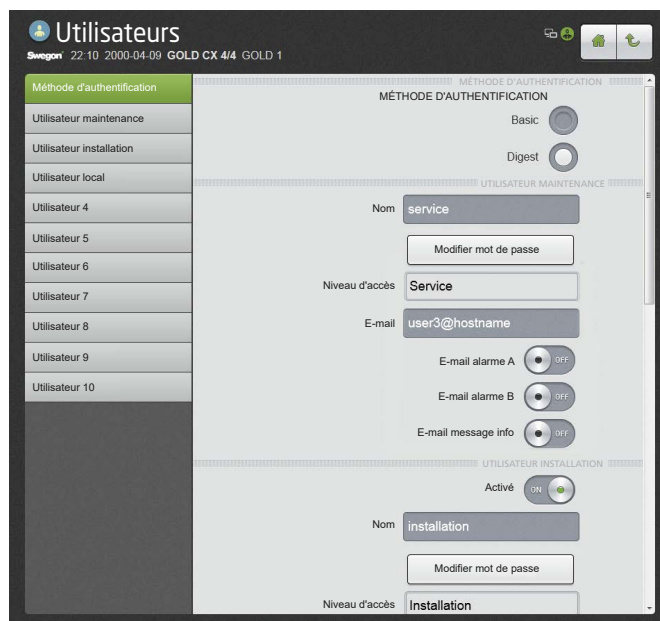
Utilisateurs

Swegon 22:10 2000-04-09 GOLD CX 4/4 GOLD 1

Méthode d'authentification
Utilisateur maintenance
Utilisateur installation
Utilisateur local
Utilisateur 4
Utilisateur 5
Utilisateur 6
Utilisateur 7
Utilisateur 8
Utilisateur 9
Utilisateur 10

MÉTHODE D'AUTHENTIFICATION

MÉTHODE D'AUTHENTIFICATION

Basic

Digest

UTILISATEUR MAINTENANCE

Nom service

Modifier mot de passe

Niveau d'accès Service

E-mail user3@hostname

E-mail alarme A OFF

E-mail alarme B OFF

E-mail message info OFF

UTILISATEUR INSTALLATION

Activé ON

Nom installation

Modifier mot de passe

Niveau d'accès Installation